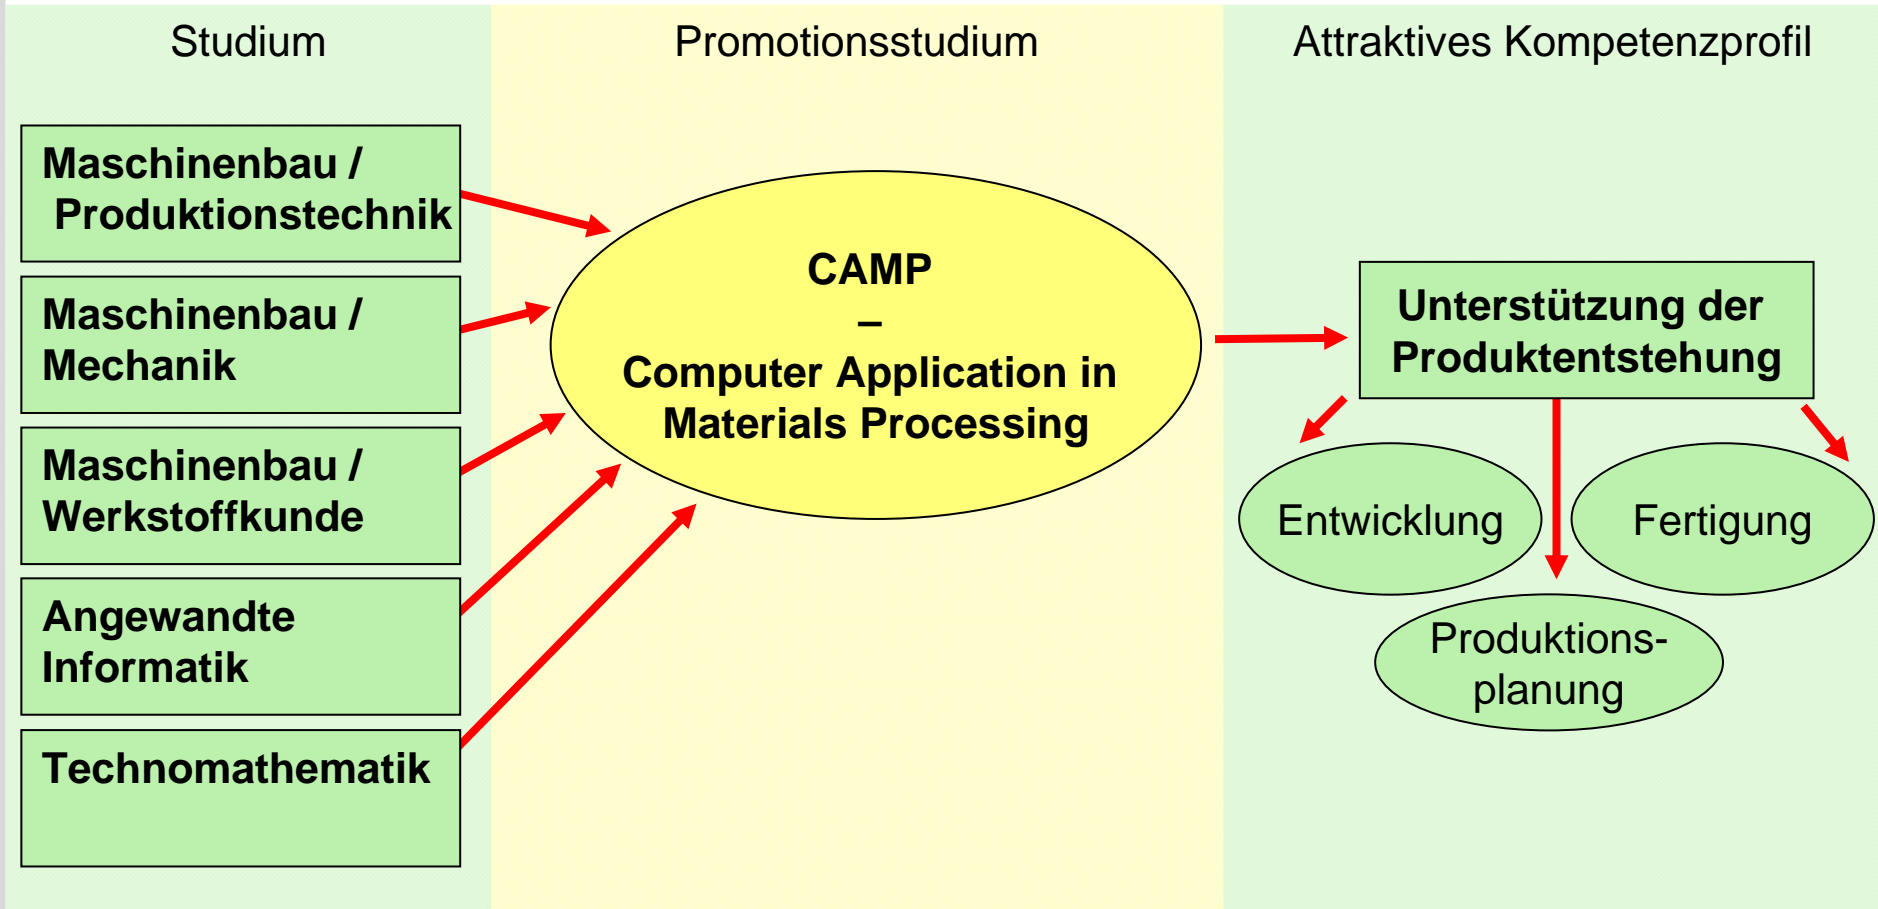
Studium

Promotionsstudium

Attraktives Kompetenzprofil

Maschinenbau / Produktionstechnik

Maschinenbau / Mechanik

Maschinenbau / Werkstoffkunde

Angewandte Informatik

Technomathematik

CAMP
–
Computer Application in Materials Processing

Unterstützung der Produktentstehung

Entwicklung

Fertigung

Produktions-planung